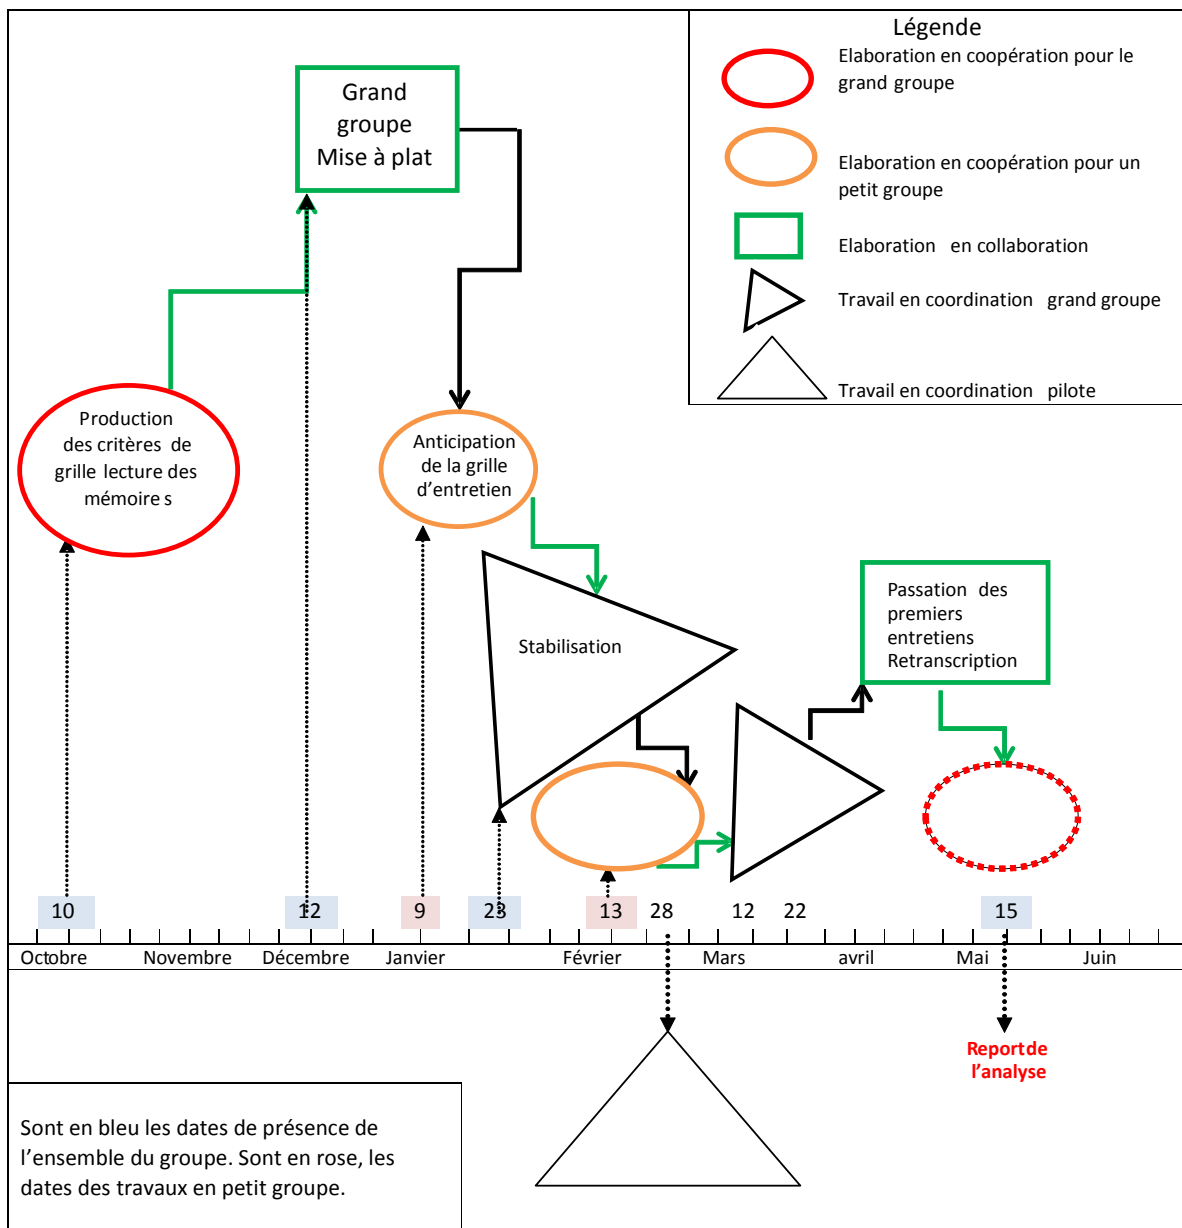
Légende

Elaboration en coopération pour le grand groupe

Elaboration en coopération pour un petit groupe

Elaboration en collaboration

Travail en coordination grand groupe

Travail en coordination pilote

Grand groupe Mise à plat

Production des critères de grille lecture des mémoire s

Anticipation de la grille d'entretien

Stabilisation

Passation des premiers entretiens Retranscription

10

12

9

23

13

28

12

22

15

Octobre

Novembre

Décembre

Janvier

Février

Mars

avril

Mai

Juin

Reportde l'analyse

Sont en bleu les dates de présence de l'ensemble du groupe. Sont en rose, les dates des travaux en petit groupe.